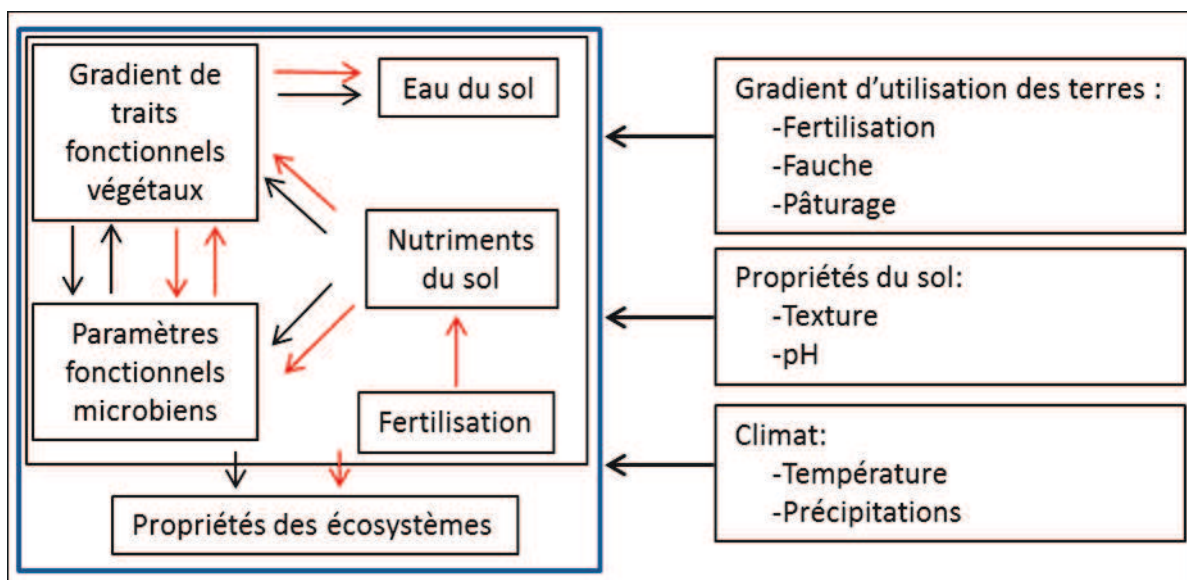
Gradient de traits fonctionnels végétaux

Eau du sol

Nutriments du sol

Paramètres fonctionnels microbiens

Fertilisation

Propriétés des écosystèmes

Gradient d'utilisation des terres :
-Fertilisation
-Fauche
-Pâturage

Propriétés du sol:
-Texture
-pH

Climat:
-Température
-Précipitations